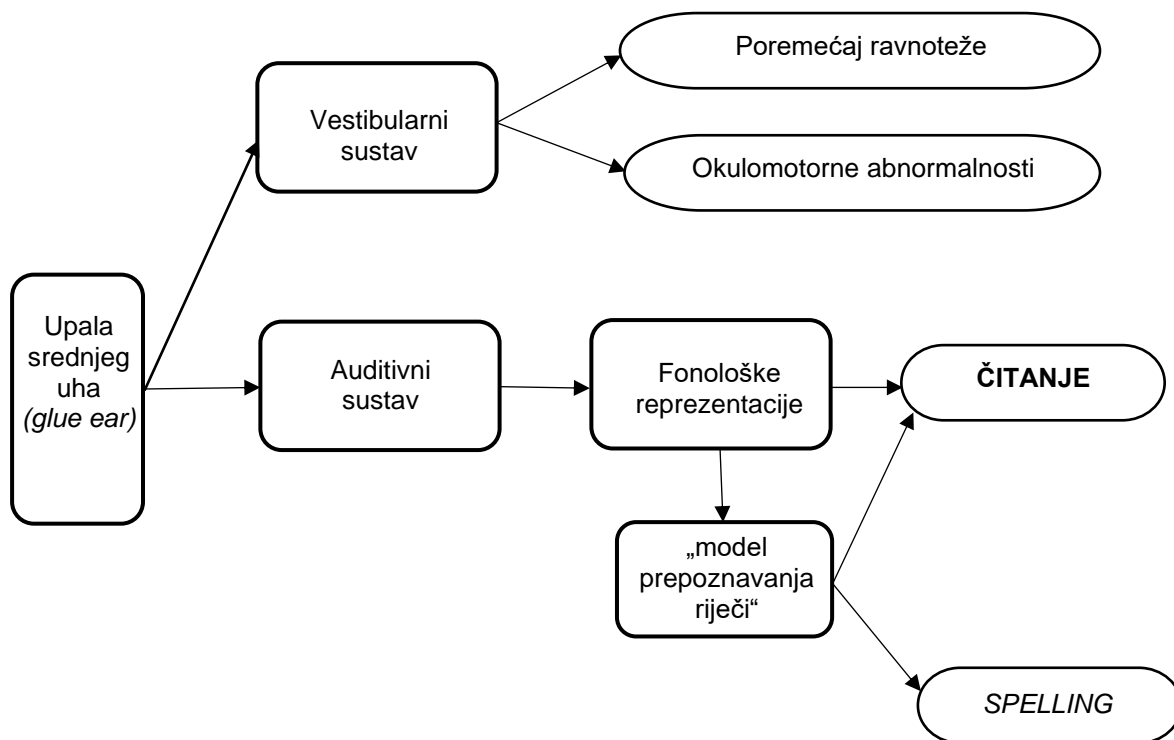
Poremećaj ravnoteže

Vestibularni sustav

Okulomotorne abnormalnosti

Upala srednjeg uha *(glue ear)*

Auditivni sustav

Fonološke reprezentacije

**ČITANJE**

„model prepoznavanja riječi“

*SPELLING*